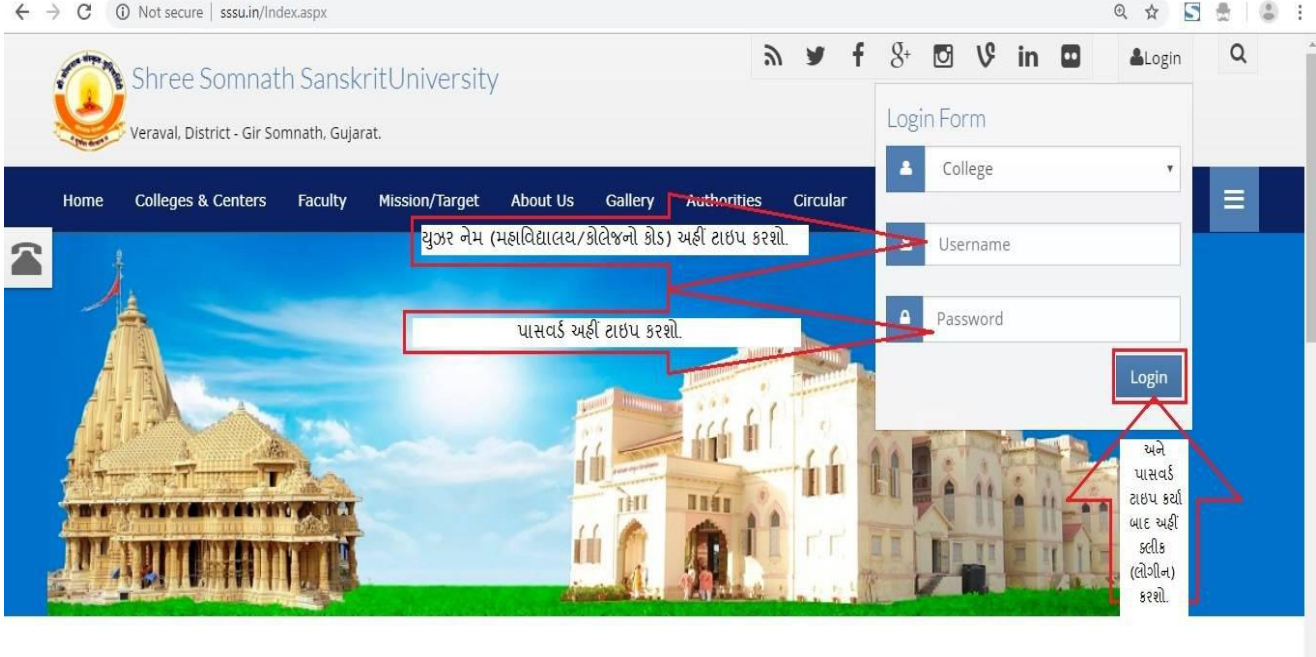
Not secure | sssu.in/Index.aspx

Shree Somnath SanskritUniversity
Veraval, District - Gir Somnath, Gujarat.

Login

Home Colleges & Centers Faculty Mission/Target About Us Gallery Authorities Circular

Login Form

College

યુઝર નેમ (મહાવિદ્યાલય/કોલેજનો કોડ) અહીં ટાઇપ કરશો.

Username

પાસવર્ડ અહીં ટાઇપ કરશો.

Password

Login

અને પાસવર્ડ ટાઇપ કર્યા બાદ અહીં ક્લીક (લોગીન) કરશો.